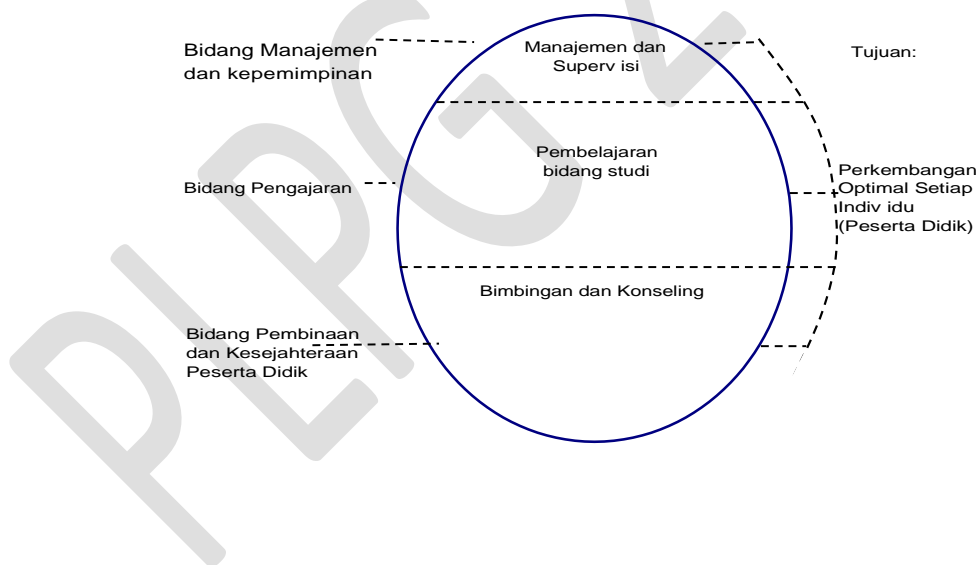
Bidang Manajemen dan kepemimpinan

Manajemen dan Superv isi

Tujuan:

Pembelajaran bidang studi

Bidang Pengajaran

Perkembangan Optimal Setiap Indiv idu (Peserta Didik)

Bimbingan dan Konseling

Bidang Pembinaan dan Kesejahteraan Peserta Didik

PLPG